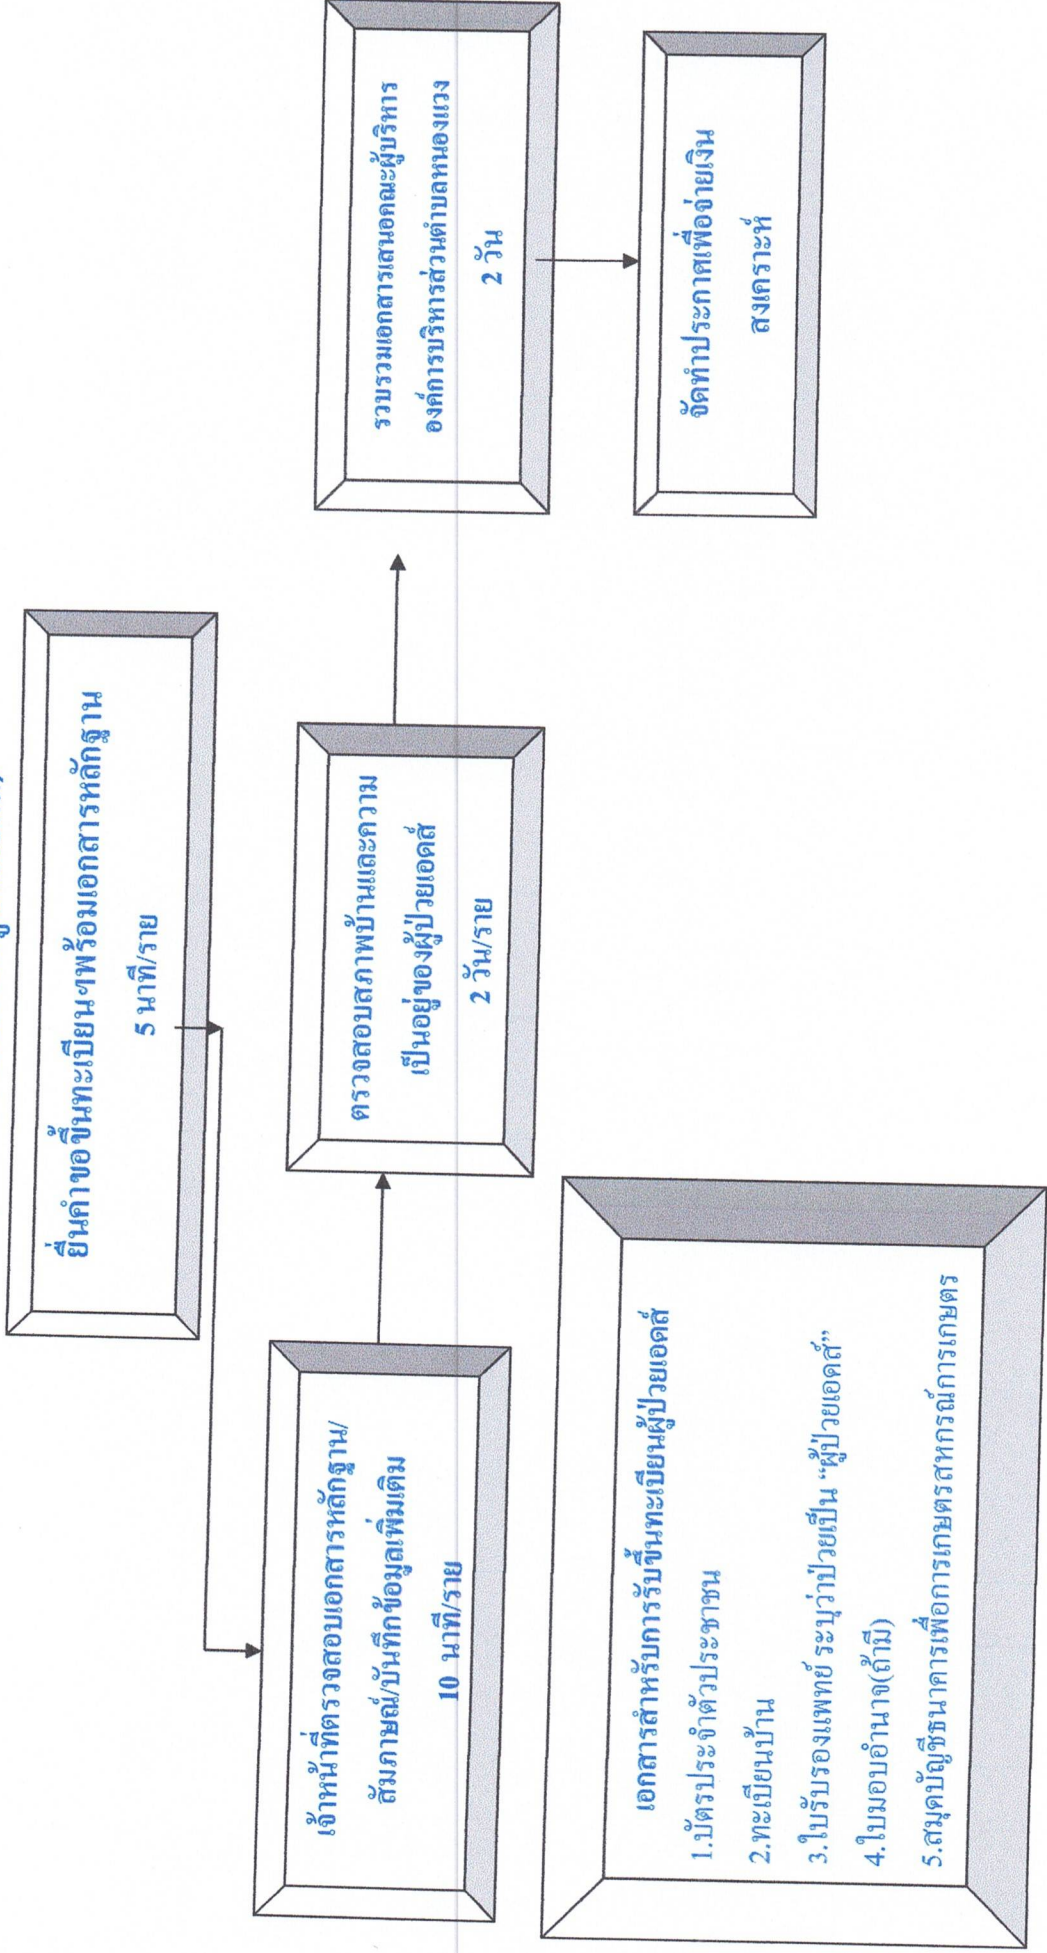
ยื่นคำขอขึ้นทะเบียนพร้อมเอกสารหลักฐาน
5 นาที/ราย

เจ้าหน้าที่ตรวจสอบเอกสารหลักฐาน/สัมภาษณ์/บันทึกข้อมูลเพิ่มเติม
10 นาที/ราย

ตรวจสอบสภาพบ้านและความเป็นอยู่ของผู้ป่วยเอดส์
2 วัน/ราย

รวบรวมเอกสารเสนอคณะผู้บริหารองค์การบริหารส่วนตำบลหนองแวง
2 วัน

จัดทำประกาศเพื่อจ่ายเงินสงเคราะห์

เอกสารสำหรับการรับขึ้นทะเบียนผู้ป่วยเอดส์
1.บัตรประจำตัวประชาชน
2.ทะเบียนบ้าน
3.ใบรับรองแพทย์ ระบุว่าป่วยเป็น "ผู้ป่วยเอดส์"
4.ใบมอบอำนาจ(ถ้ามี)
5.สมุดบัญชีธนาคารเพื่อการเกษตรสหกรณ์การเกษตร